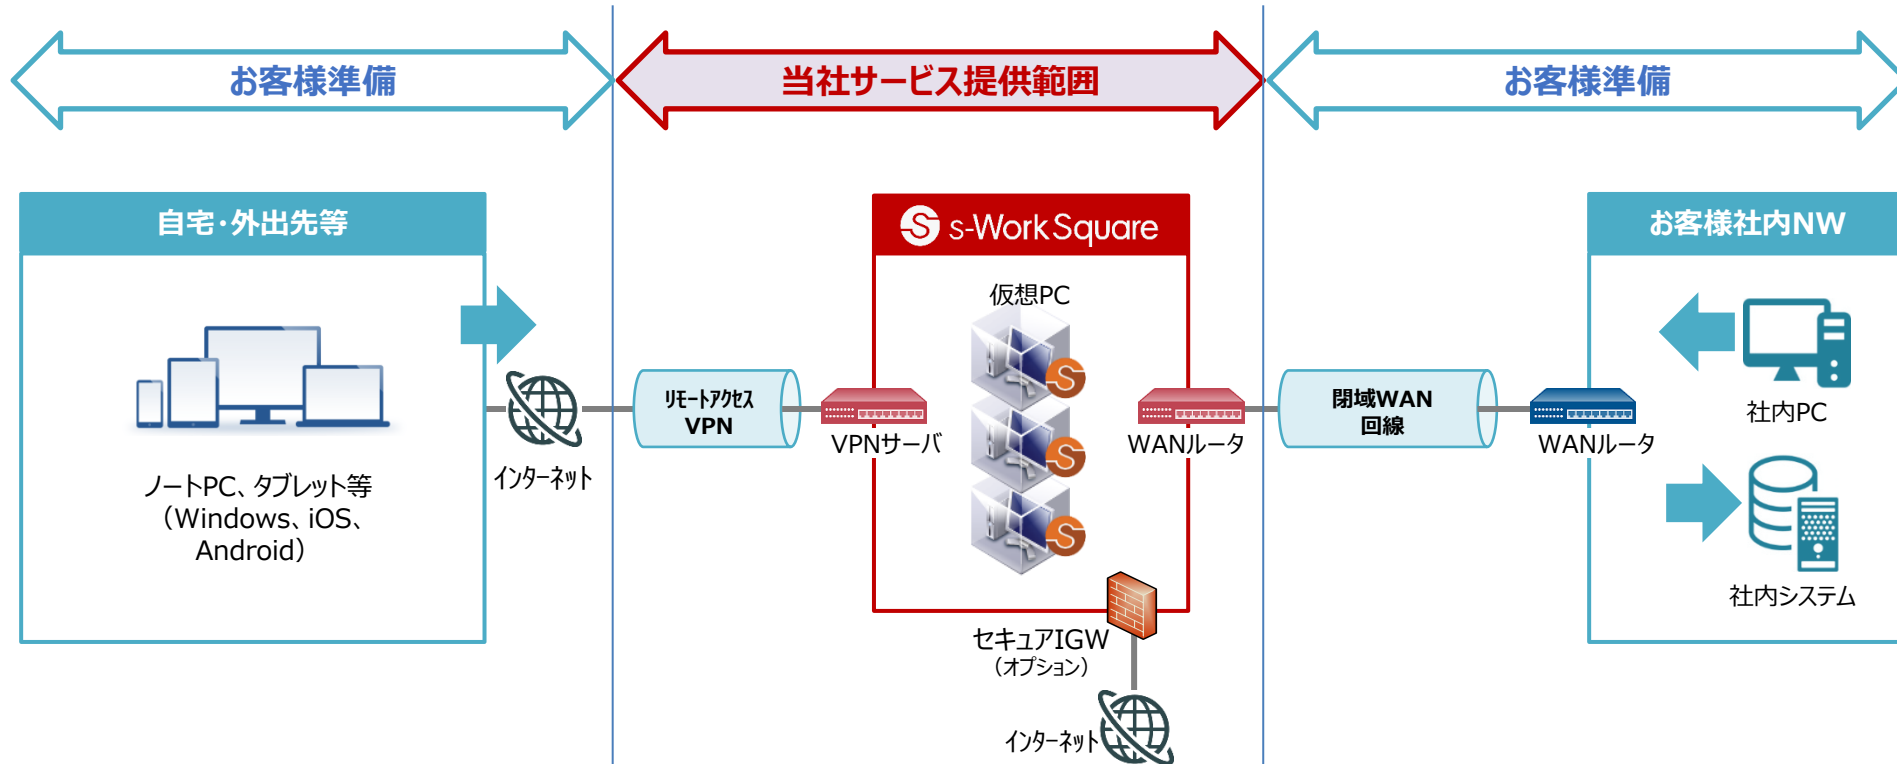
お客様準備

当社サービス提供範囲

お客様準備

自宅・外出先等

ノートPC、タブレット等
（Windows、iOS、Android）

インターネット

リモートアクセス
VPN

s-Work Square

仮想PC

VPNサーバ

WANルータ

セキュアIGW
（オプション）

インターネット

閉域WAN
回線

WANルータ

お客様社内NW

社内PC

社内システム